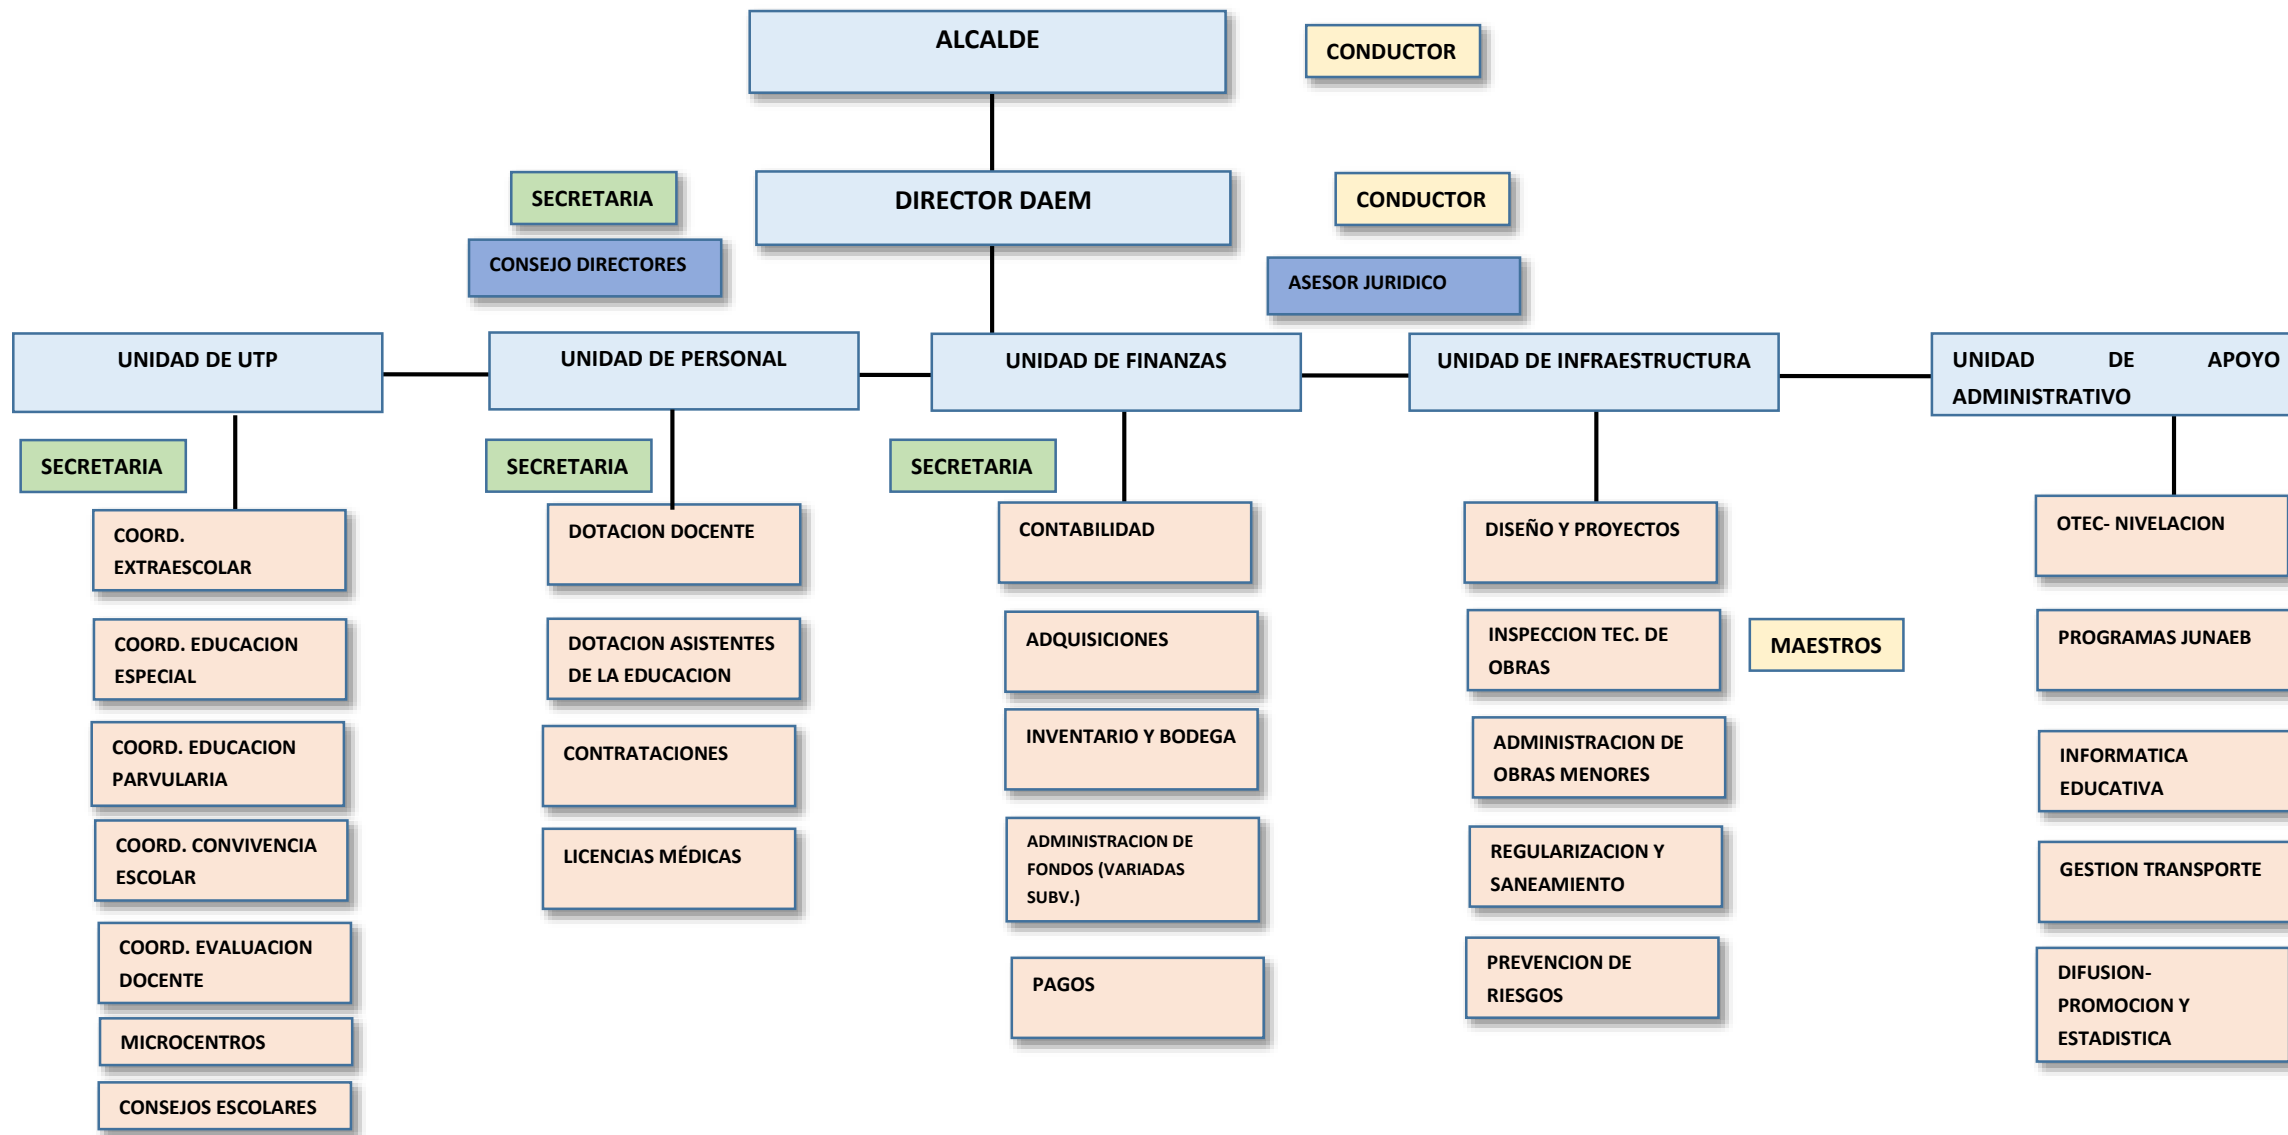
ALCALDE

CONDUCTOR

SECRETARIA

DIRECTOR DAEM

CONDUCTOR

CONSEJO DIRECTORES

ASESOR JURIDICO

UNIDAD DE UTP

UNIDAD DE PERSONAL

UNIDAD DE FINANZAS

UNIDAD DE INFRAESTRUCTURA

UNIDAD DE APOYO ADMINISTRATIVO

SECRETARIA

SECRETARIA

SECRETARIA

COORD. EXTRAESCOLAR

COORD. EDUCACION ESPECIAL

COORD. EDUCACION PARVULARIA

COORD. CONVIVENCIA ESCOLAR

COORD. EVALUACION DOCENTE

MICROCENTROS

CONSEJOS ESCOLARES

DOTACION DOCENTE

DOTACION ASISTENTES DE LA EDUCACION

CONTRATACIONES

LICENCIAS MÉDICAS

CONTABILIDAD

ADQUISICIONES

INVENTARIO Y BODEGA

ADMINISTRACION DE FONDOS (VARIADAS SUBV.)

PAGOS

DISEÑO Y PROYECTOS

INSPECCION TEC. DE OBRAS

MAESTROS

ADMINISTRACION DE OBRAS MENORES

REGULARIZACION Y SANEAMIENTO

PREVENCION DE RIESGOS

OTEC- NIVELACION

PROGRAMAS JUNAEB

INFORMATICA EDUCATIVA

GESTION TRANSPORTE

DIFUSION- PROMOCION Y ESTADISTICA